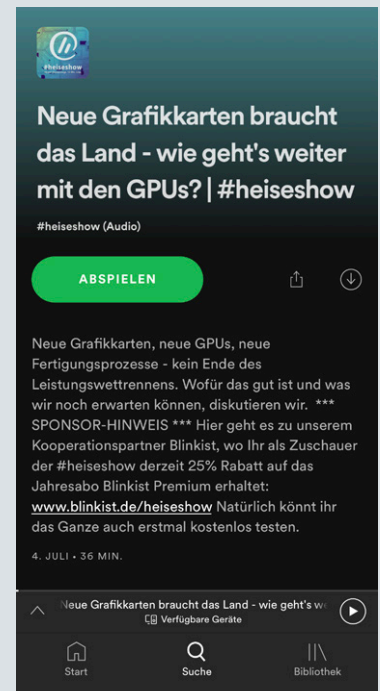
#heiseshow

Neue Grafikkarten braucht das Land - wie geht's weiter mit den GPUs? | #heiseshow

#heiseshow (Audio)

ABSPIELEN

Neue Grafikkarten, neue GPUs, neue Fertigungsprozesse - kein Ende des Leistungswettrennens. Wofür das gut ist und was wir noch erwarten können, diskutieren wir. *** SPONSOR-HINWEIS *** Hier geht es zu unserem Kooperationspartner Blinkist, wo Ihr als Zuschauer der #heiseshow derzeit 25% Rabatt auf das Jahresabo Blinkist Premium erhaltet: www.blinkist.de/heiseshow Natürlich könnt ihr das Ganze auch erstmal kostenlos testen.

4. JULI • 36 MIN.

Neue Grafikkarten braucht das Land - wie geht's we

Verfügbare Geräte

Start

Suche

Bibliothek